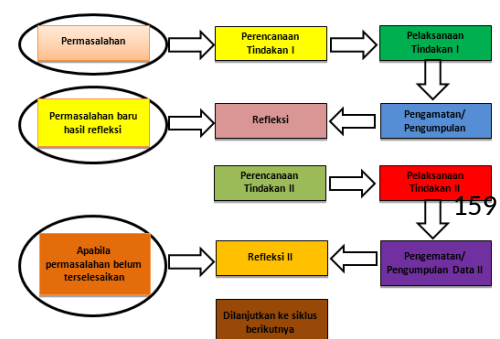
Permasalahan

Perencanaan Tindakan I

Pelaksanaan Tindakan I

Permasalahan baru hasil refleksi

Refleksi

Pengamatan/ Pengumpulan

Perencanaan Tindakan II

Pelaksanaan Tindakan II

159

Apabila permasalahan belum terselesaikan

Refleksi II

Pengematan/ Pengumpulan Data II

Dilanjutkan ke siklus berikutnya